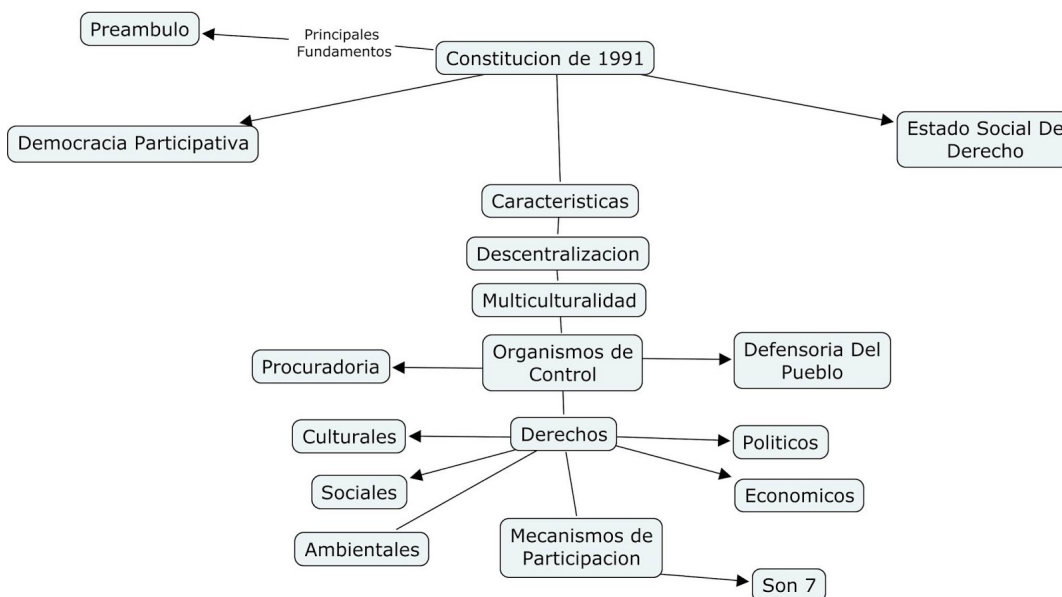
Preambulo

Principales Fundamentos

Constitucion de 1991

Democracia Participativa

Estado Social De Derecho

Caracteristicas

Descentralizacion

Multiculturalidad

Procuradoria

Organismos de Control

Defensoria Del Pueblo

Culturales

Derechos

Politicos

Sociales

Economicos

Ambientales

Mecanismos de Participacion

Son 7